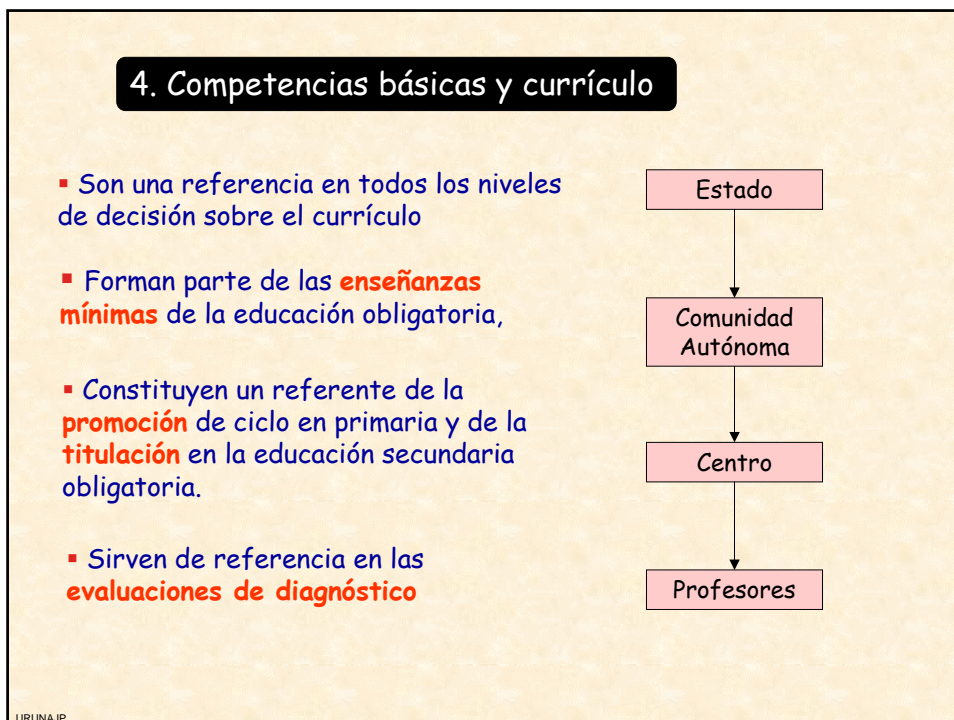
4. Competencias básicas y currículo

▪ Son una referencia en todos los niveles de decisión sobre el currículo

▪ Forman parte de las enseñanzas mínimas de la educación obligatoria,

▪ Constituyen un referente de la promoción de ciclo en primaria y de la titulación en la educación secundaria obligatoria.

▪ Sirven de referencia en las evaluaciones de diagnóstico

Estado

Comunidad Autónoma

Centro

Profesores

URUNA.JP